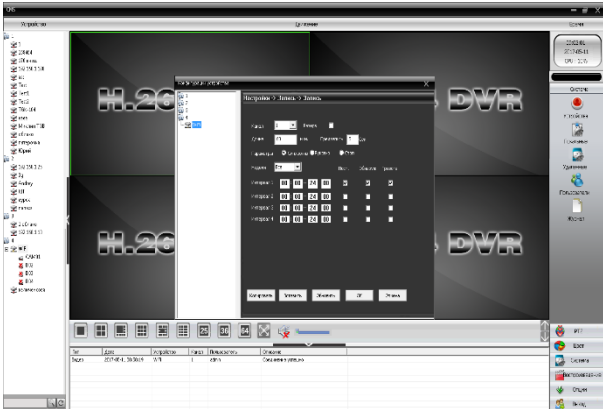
CMS

Устройства

Группа

Время

H.264 DVR

H.264 DVR

H.264 DVR

H.264 DVR

Настройки > Запись > Запись

Канал

Время

Режим

Интервал 1 00 00 24 00

Интервал 2 00 00 24 00

Интервал 3 00 00 24 00

Интервал 4 00 00 24 00

Копировать

Вставить

Обновить

OK

Отмена

25

36

64

Система

Устройства

Удаленный

Пользователь

Журнал

PTZ

Цвет

Система

Опции

Тип

Дата

Устройство

Канал

Пользователь

Описание

2017-05-11 20:50:29

admin